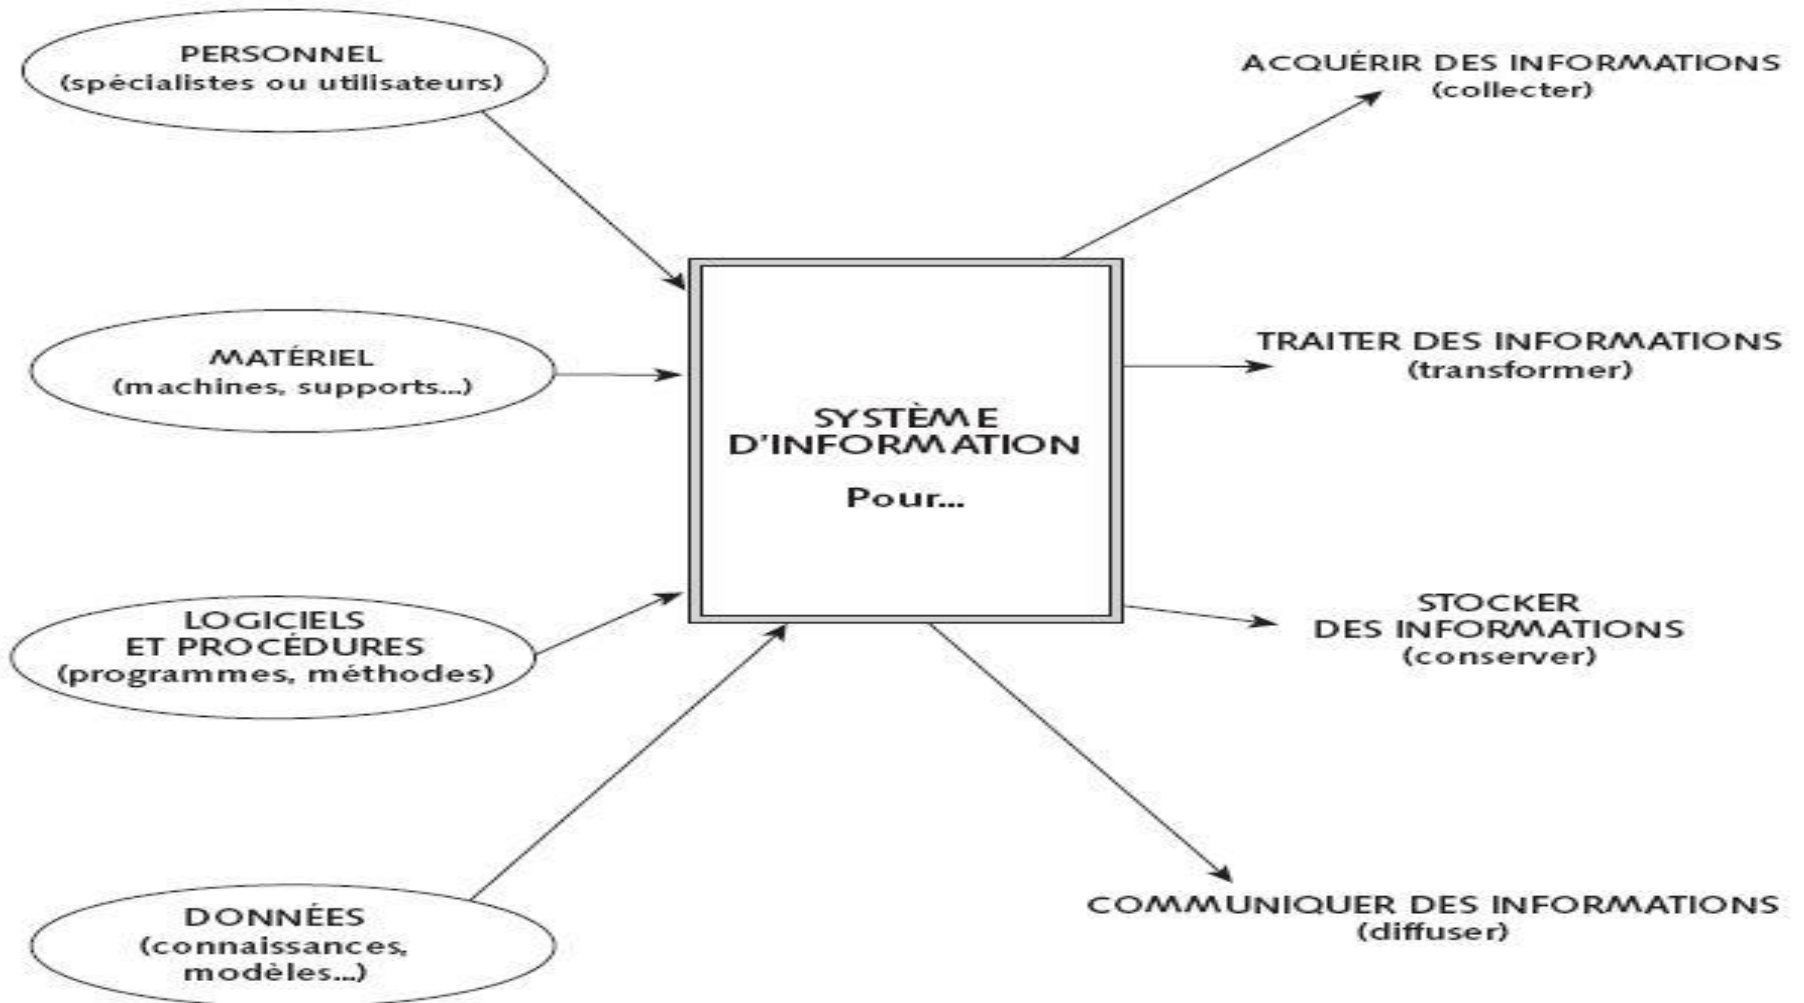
PERSONNEL
(spécialistes ou utilisateurs)

MATÉRIEL
(machines, supports...)

LOGICIELS
ET PROCÉDURES
(programmes, méthodes)

DONNÉES
(connaissances, modèles...)

SYSTÈME
D'INFORMATION

Pour...

ACQUÉRIR DES INFORMATIONS
(collecter)

TRAITER DES INFORMATIONS
(transformer)

STOCKER
DES INFORMATIONS
(conserver)

COMMUNIQUER DES INFORMATIONS
(diffuser)